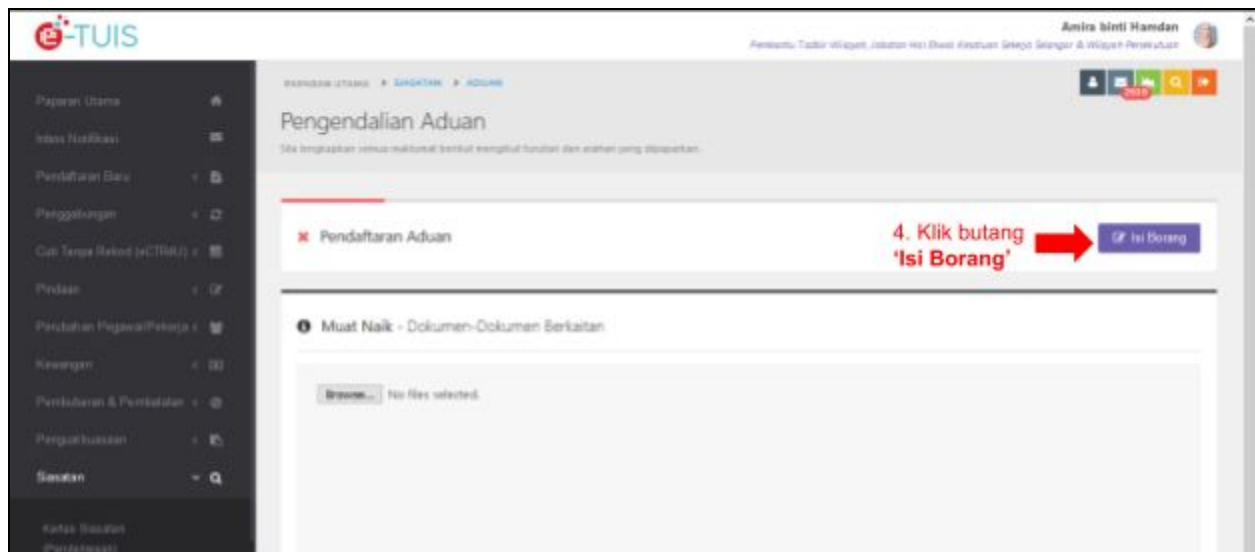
e-TUIS

Amira binti Hamdan
Pembantu Tadbir Wilayah Jabatan Hal Ehwal Kesatuan Sekerja Selangor & Wilayah Persekutuan

Paparan Utama
Inbox Notifikasi
Pendaftaran Baru
Penggabungan
Cuti Tanpa Rekod (eCTRKU)
Pindaan
Perubahan Pegawai/Pekerja
Kewangan
Pembubaran & Pembatalan
Pengecualian
Siasatan
Kertas Siasatan (Pendakwaan)

PAPARAN UTAMA > SIASATAN > ADUAN

2059

Pengendalian Aduan
Sila lengkapkan semua maklumat berikut mengikut turutan dan arahan yang dipaparkan.

Pendaftaran Aduan

4. Klik butang 'Isi Borang'

Isi Borang

Muat Naik - Dokumen-Dokumen Berkaitan

Browse... No files selected.